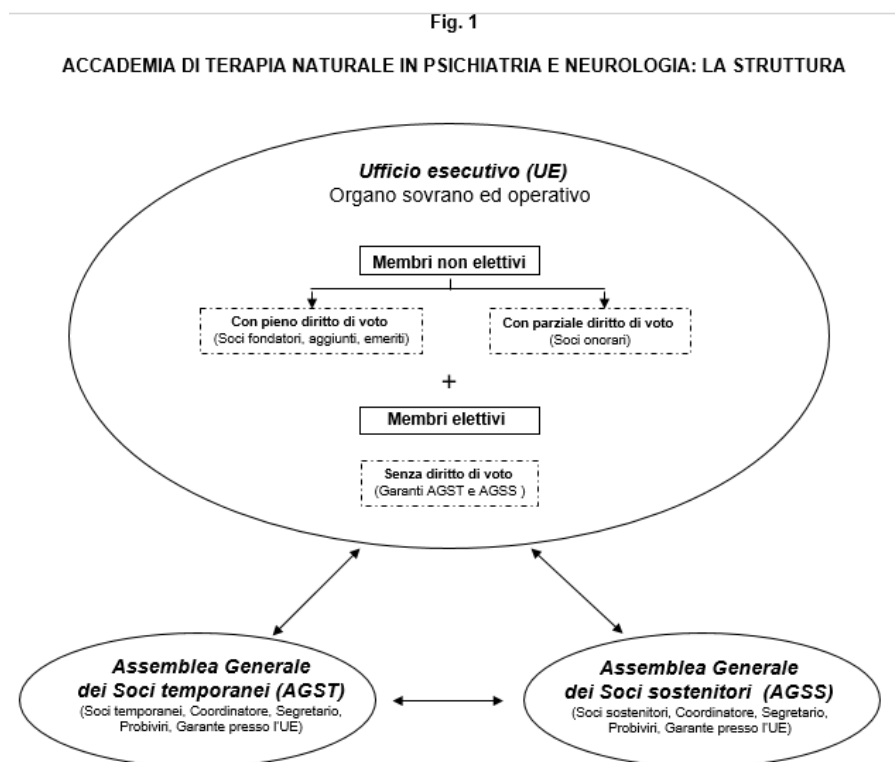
Fig. 1

ACCADEMIA DI TERAPIA NATURALE IN PSICHIATRIA E NEUROLOGIA: LA STRUTTURA

*Ufficio esecutivo (UE)*
Organo sovrano ed operativo

Membri non elettivi

Con pieno diritto di voto
(Soci fondatori, aggiunti, emeriti)

Con parziale diritto di voto
(Soci onorari)

+

Membri elettivi

Senza diritto di voto
(Garanti AGST e AGSS )

*Assemblea Generale dei Soci temporanei (AGST)*
(Soci temporanei, Coordinatore, Segretario, Probiviri, Garante presso l'UE)

*Assemblea Generale dei Soci sostenitori (AGSS)*
(Soci sostenitori, Coordinatore, Segretario, Probiviri, Garante presso l'UE)